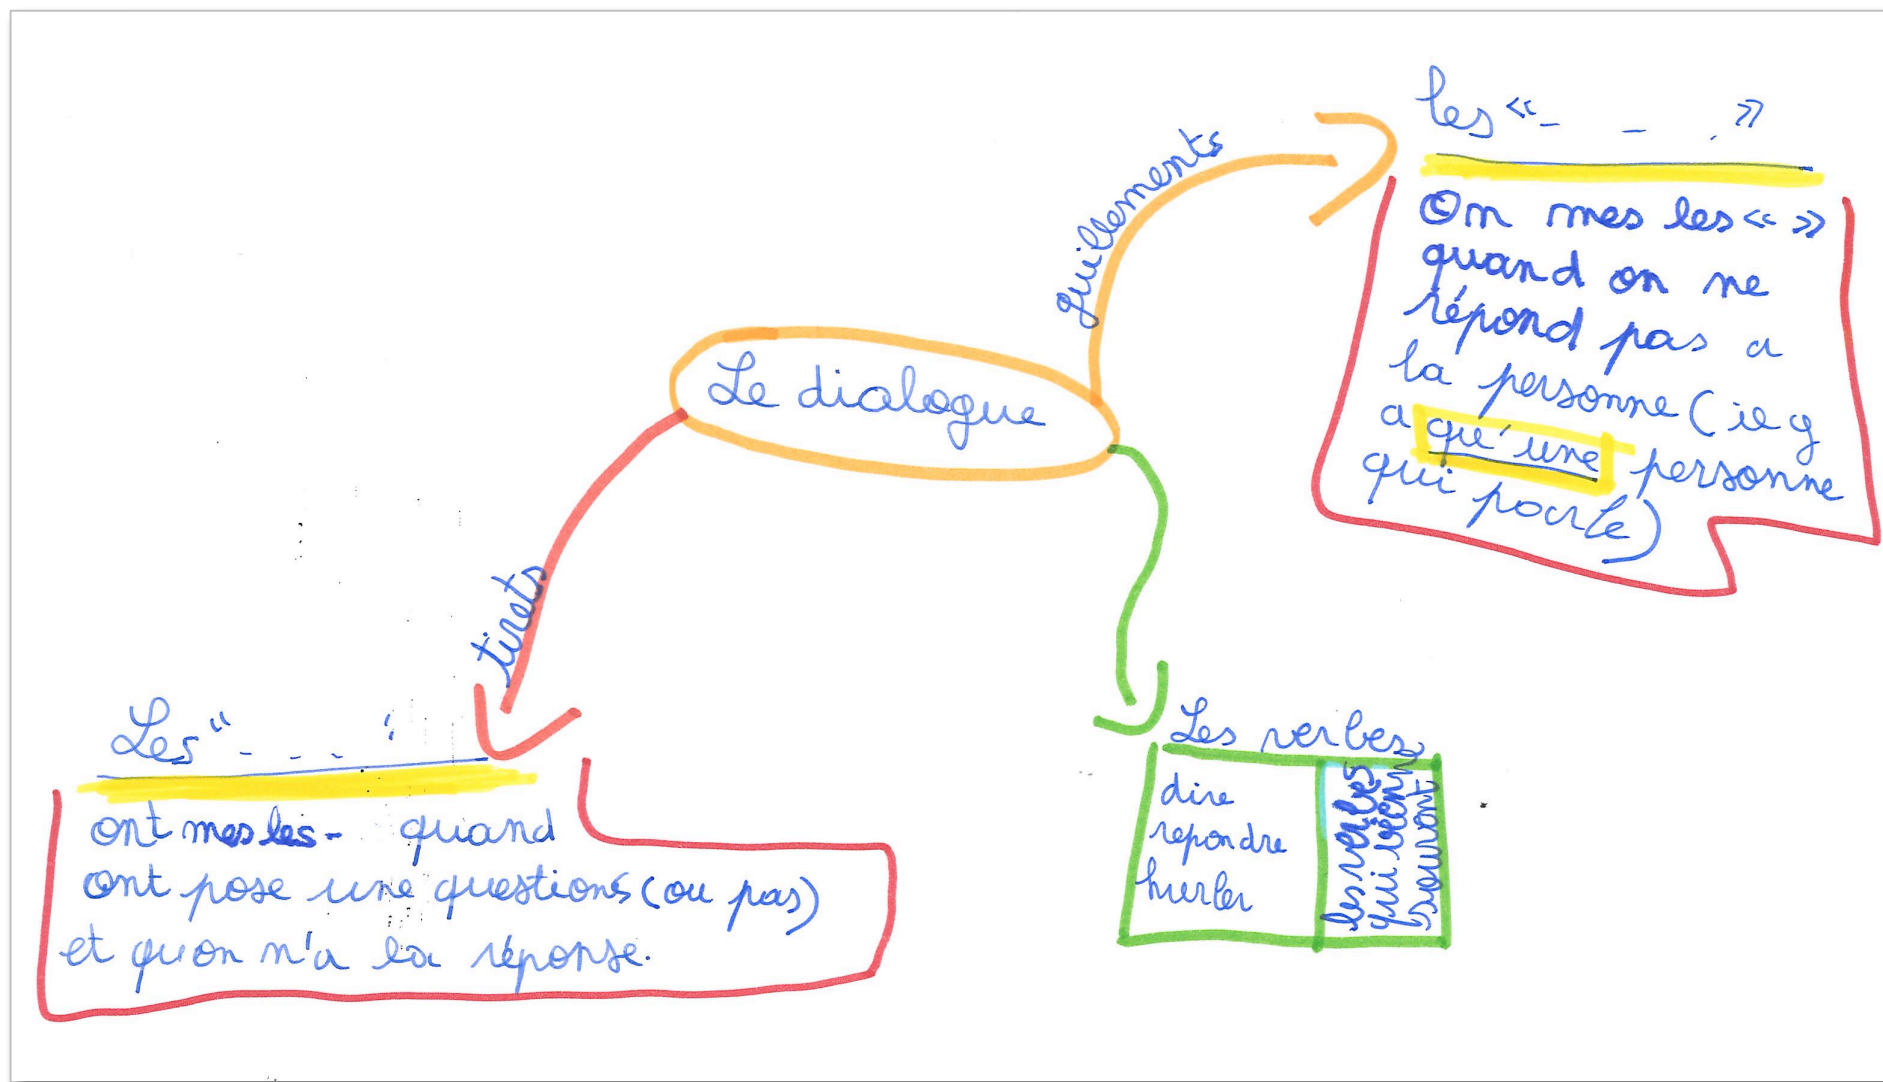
Le dialogue

guillements

les « _ _ _ »

On mes les « » quand on ne répond pas a la personne (il y a qu'une personne qui parle)

tirets

Les " _ _ _ "

ont mes les - quand ont pose une questions (ou pas) et qu'on n'a la réponse.

Les verbes

| dire répondre hurler | les verbes qui reviennent souvent |